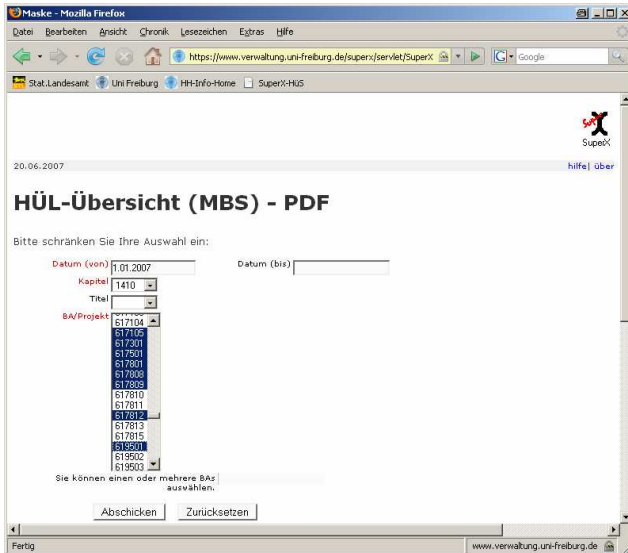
Maske - Mozilla Firefox

Datei Bearbeiten Ansicht Chronik Lesezeichen Extras Hilfe

https://www.verwaltung.uni-freiburg.de/superx/servlet/SuperX

Google

Stat.Landesamt Uni Freiburg HH-Info-Home SuperX-HüS

SuperX

20.06.2007

hilfe | über

HÜL-Übersicht (MBS) - PDF

Bitte schränken Sie Ihre Auswahl ein:

Datum (von) 1.01.2007

Datum (bis)

Kapitel 1410

Titel

BA/Projekt

617104
617105
617301
617501
617801
617808
617809
617810
617811
617812
617813
617815
619501
619502
619503

Sie können einen oder mehrere BAs auswählen.

Abschicken

Zurücksetzen

Fertig

www.verwaltung.uni-freiburg.de